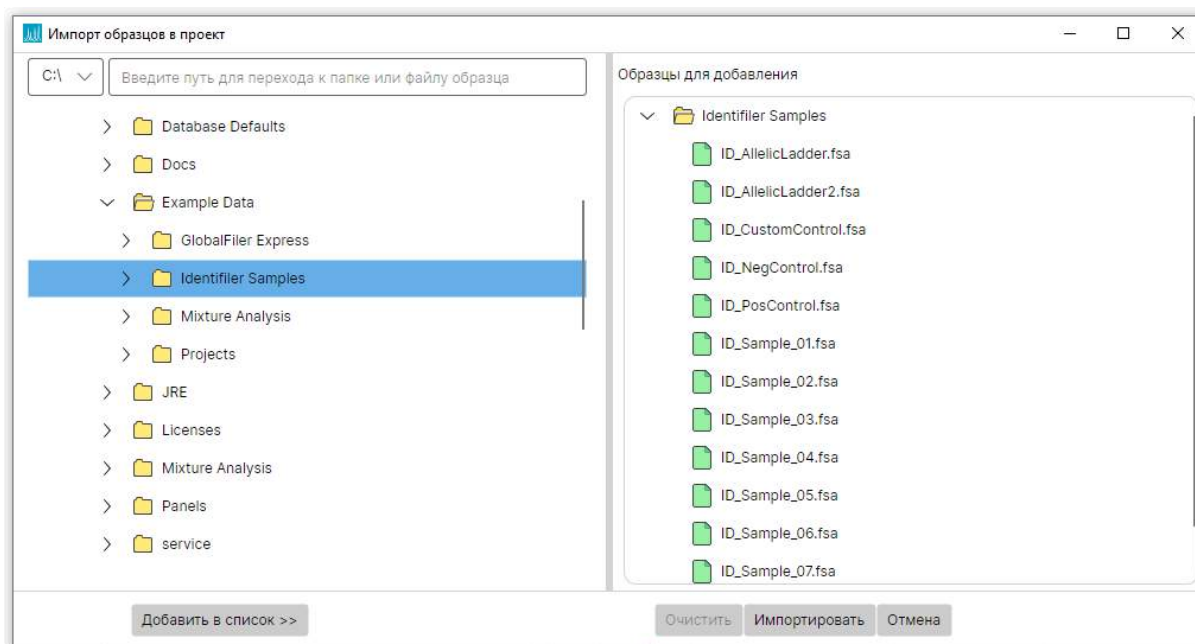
Импорт образцов в проект

C:\

Введите путь для перехода к папке или файлу образца

Database Defaults
Docs
Example Data
GlobalFiler Express
Identifiler Samples
Mixture Analysis
Projects
JRE
Licenses
Mixture Analysis
Panels
service

Образцы для добавления

Identifiler Samples
ID_AllelicLadder.fsa
ID_AllelicLadder2.fsa
ID_CustomControl.fsa
ID_NegControl.fsa
ID_PosControl.fsa
ID_Sample_01.fsa
ID_Sample_02.fsa
ID_Sample_03.fsa
ID_Sample_04.fsa
ID_Sample_05.fsa
ID_Sample_06.fsa
ID_Sample_07.fsa

Добавить в список >>

Очистить Импортировать Отмена